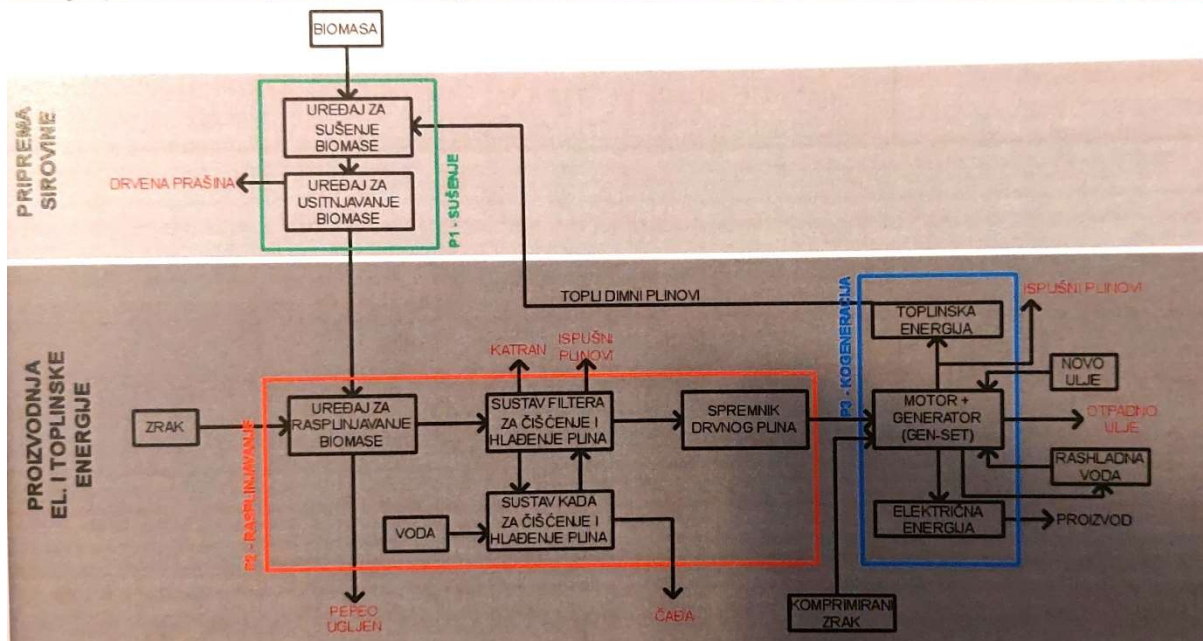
BIOMASA

PRIPREMA SIROVINE

UREĐAJ ZA SUŠENJE BIOMASE

DRVENA PRAŠINA

UREĐAJ ZA USITNJAVANJE BIOMASE

P1 - SUŠENJE

PROIZVODNJA EL. I TOPLINSKE ENERGIJE

TOPLI DIMNI PLINOVI

P3 - KOGENERACIJA

TOPLINSKA ENERGIJA

ISPUŠNI PLINOVI

KATRAN

ISPUŠNI PLINOVI

NOVO ULJE

ZRAK

P2 - RASPLINJAVANJE

UREĐAJ ZA RASPLINJAVANJE BIOMASE

SUSTAV FILTERA ZA ČIŠĆENJE I HLAĐENJE PLINA

SPREMNIK DRVNOG PLINA

MOTOR + GENERATOR (GEN-SET)

OTPADNO ULJE

RASHLADNA VODA

VODA

SUSTAV KADA ZA ČIŠĆENJE I HLAĐENJE PLINA

ELEKTRIČNA ENERGIJA

PROIZVOD

PEPEO UGLJEN

ČAĐA

KOMPRIMIRANI ZRAK